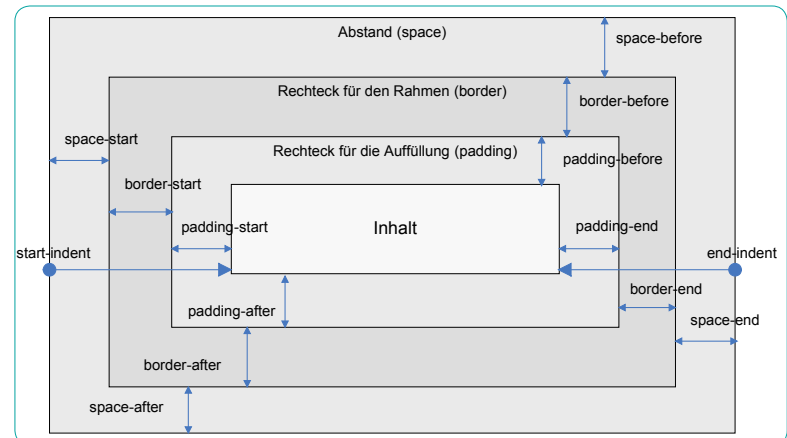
Abstand (space)

space-before

Rechteck für den Rahmen (border)

border-before

space-start

Rechteck für die Auffüllung (padding)

padding-before

border-start

Inhalt

padding-start

padding-end

start-indent

end-indent

border-end

padding-after

space-end

border-after

space-after